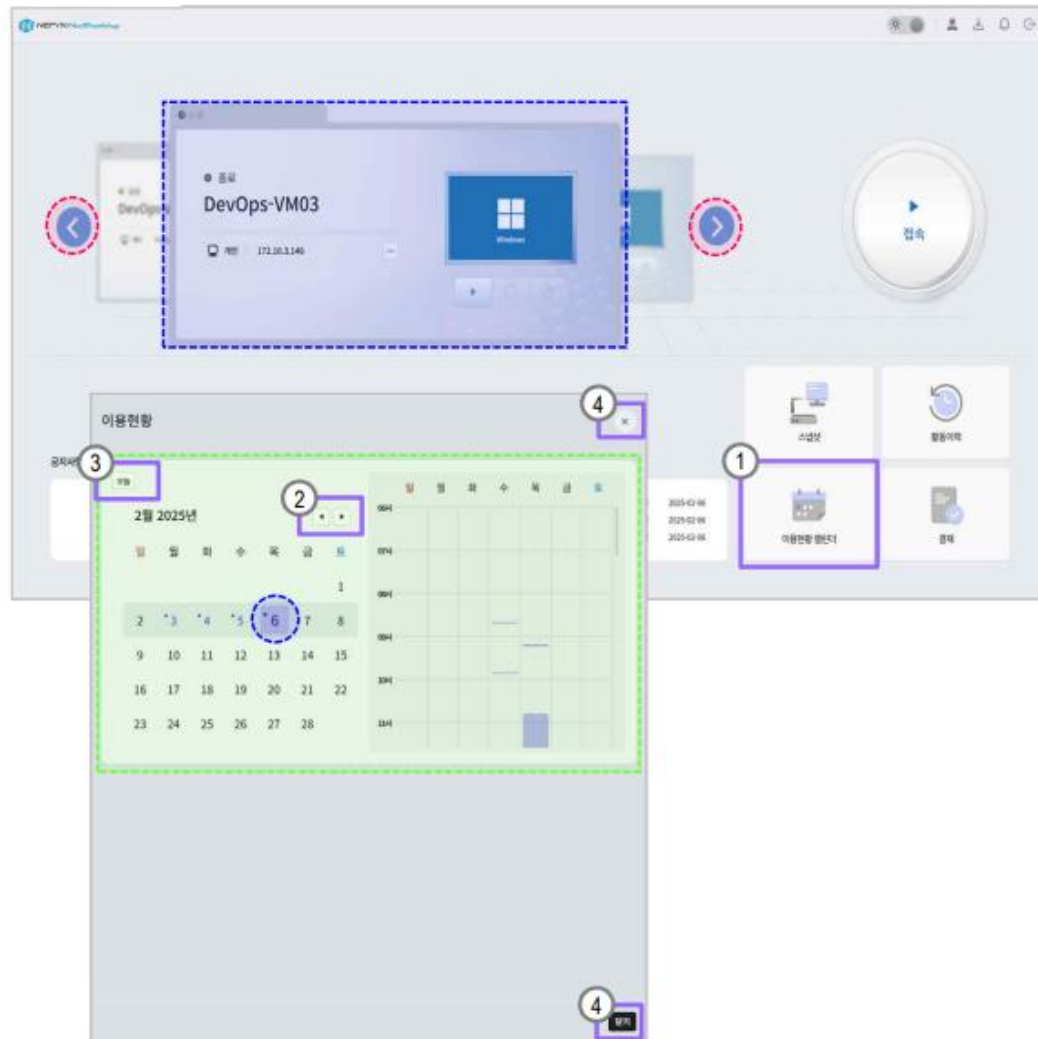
● 종료
DevOps-VM03
개인 172.10.3.146
Windows
DevOps
접속
이용현황
4
×
스냅샷
활동이력
3
오늘
1
2
2월 2025년
일 월 화 수 목 금 토
일 월 화 수 목 금 토
1
2 3 4 5 6 7 8
9 10 11 12 13 14 15
16 17 18 19 20 21 22
23 24 25 26 27 28
06시
07시
08시
09시
10시
11시
2025-02-06
2025-02-06
2025-02-06
이용현황 캘린더
결재
4
닫기